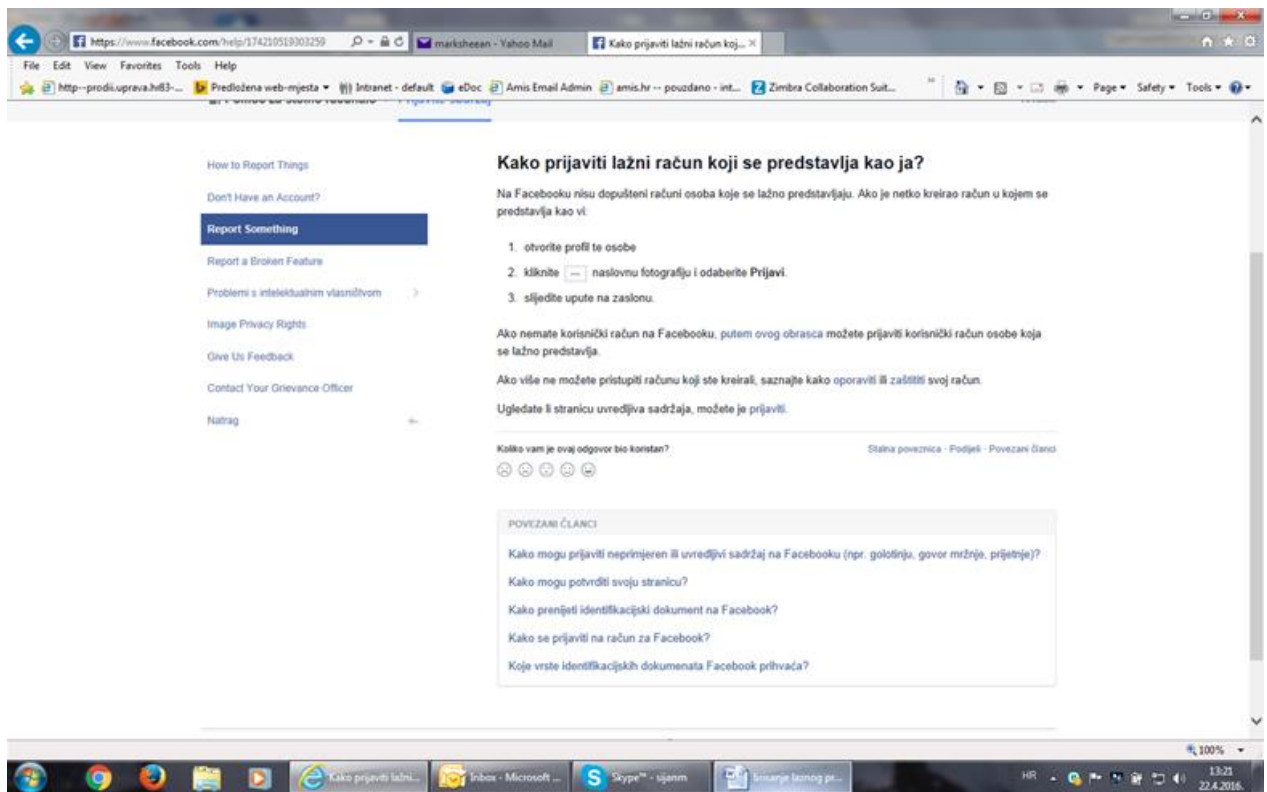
https://www.facebook.com/help/174210519303259 marksheean - Yahoo Mail Kako prijaviti lažni račun koj...

File Edit View Favorites Tools Help

http--prodii.uprava.hr83-... Predložena web-mjesta Intranet - default eDoc Amis Email Admin amis.hr -- pouzdano - int... Zimbra Collaboration Suit... Page Safety Tools

How to Report Things

Don't Have an Account?

Report Something

Report a Broken Feature

Problemi s intelektualnim vlasništvom

Image Privacy Rights

Give Us Feedback

Contact Your Grievance Officer

Natrag

Kako prijaviti lažni račun koji se predstavlja kao ja?

Na Facebooku nisu dopušteni računi osoba koje se lažno predstavljaju. Ako je netko kreirao račun u kojem se predstavlja kao vi:

1. otvorite profil te osobe
2. kliknite ... naslovnu fotografiju i odaberite **Prijavi**.
3. slijedite upute na zaslonu.

Ako nemate korisnički račun na Facebooku, putem ovog obrasca možete prijaviti korisnički račun osobe koja se lažno predstavlja.

Ako više ne možete pristupiti računu koji ste kreirali, saznajte kako oporaviti ili zaštititi svoj račun.

Ugledate li stranicu uvredljiva sadržaja, možete je prijaviti.

Koliko vam je ovaj odgovor bio koristan?

Stalna poveznica · Podijeli · Povezani članci

POVEZANI ČLANCI

Kako mogu prijaviti neprimjeren ili uvredljivi sadržaj na Facebooku (npr. golotinju, govor mržnje, prijetnje)?

Kako mogu potvrditi svoju stranicu?

Kako prenijeti identifikacijski dokument na Facebook?

Kako se prijaviti na račun za Facebook?

Koje vrste identifikacijskih dokumenata Facebook prihvaća?

100%

Kako prijaviti lažni... Inbox - Microsoft ... Skype™ - sijanm Brisanje laznog pr...

HR 13:21 22.4.2016.